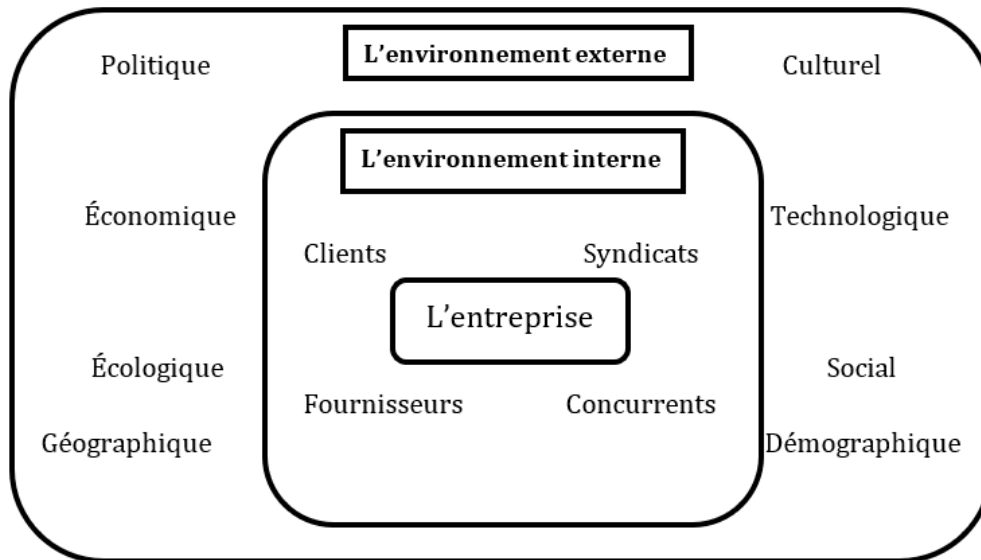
Politique

L'environnement externe

Culturel

L'environnement interne

Économique

Technologique

Clients

Syndicats

L'entreprise

Écologique

Social

Fournisseurs

Concurrents

Géographique

Démographique